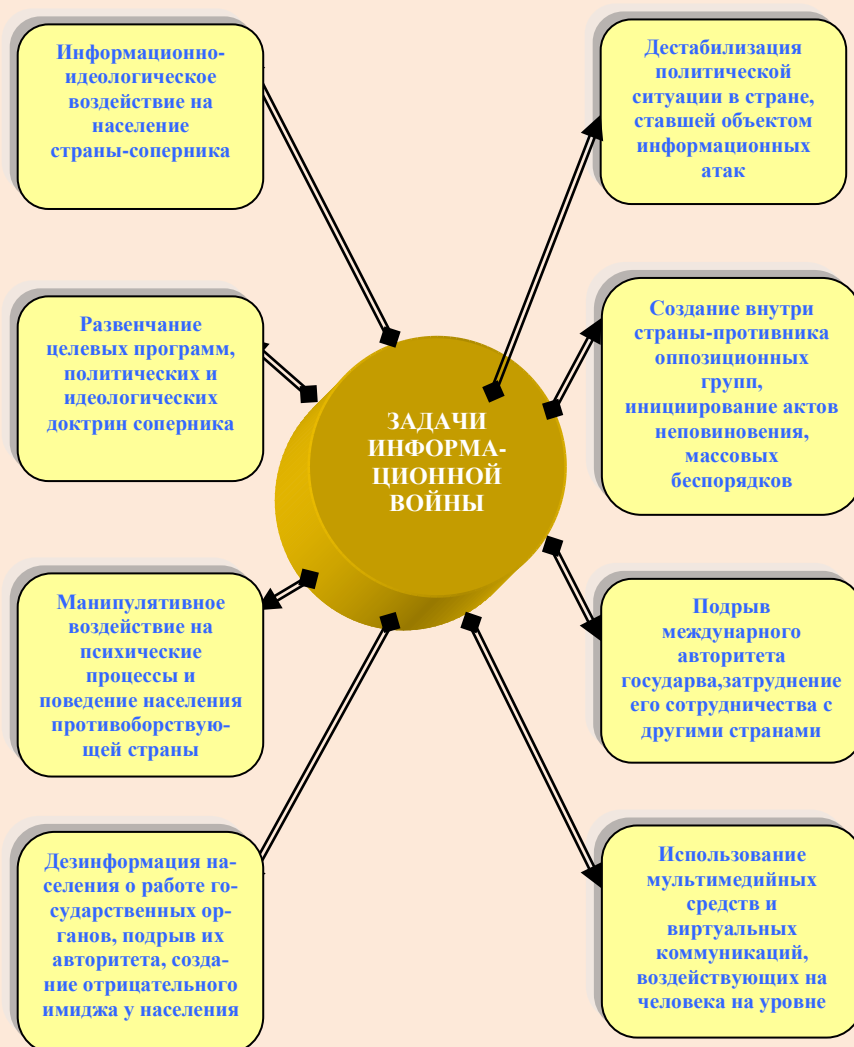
ЗАДАЧИ ИНФОРМАЦИОННОЙ ВОЙНЫ

Информационно-идеологическое воздействие на население страны-соперника

Дестабилизация политической ситуации в стране, ставшей объектом информационных атак

Развенчание целевых программ, политических и идеологических доктрин соперника

Создание внутри страны-противника оппозиционных групп, инициирование актов неповиновения, массовых беспорядков

Манипулятивное воздействие на психические процессы и поведение населения противоборствующей страны

Подрыв международного авторитета государва,затруднение его сотрудничества с другими странами

Дезинформация населения о работе государственных органов, подрыв их авторитета, создание отрицательного имиджа у населения

Использование мультимедийных средств и виртуальных коммуникаций, воздействующих на человека на уровне